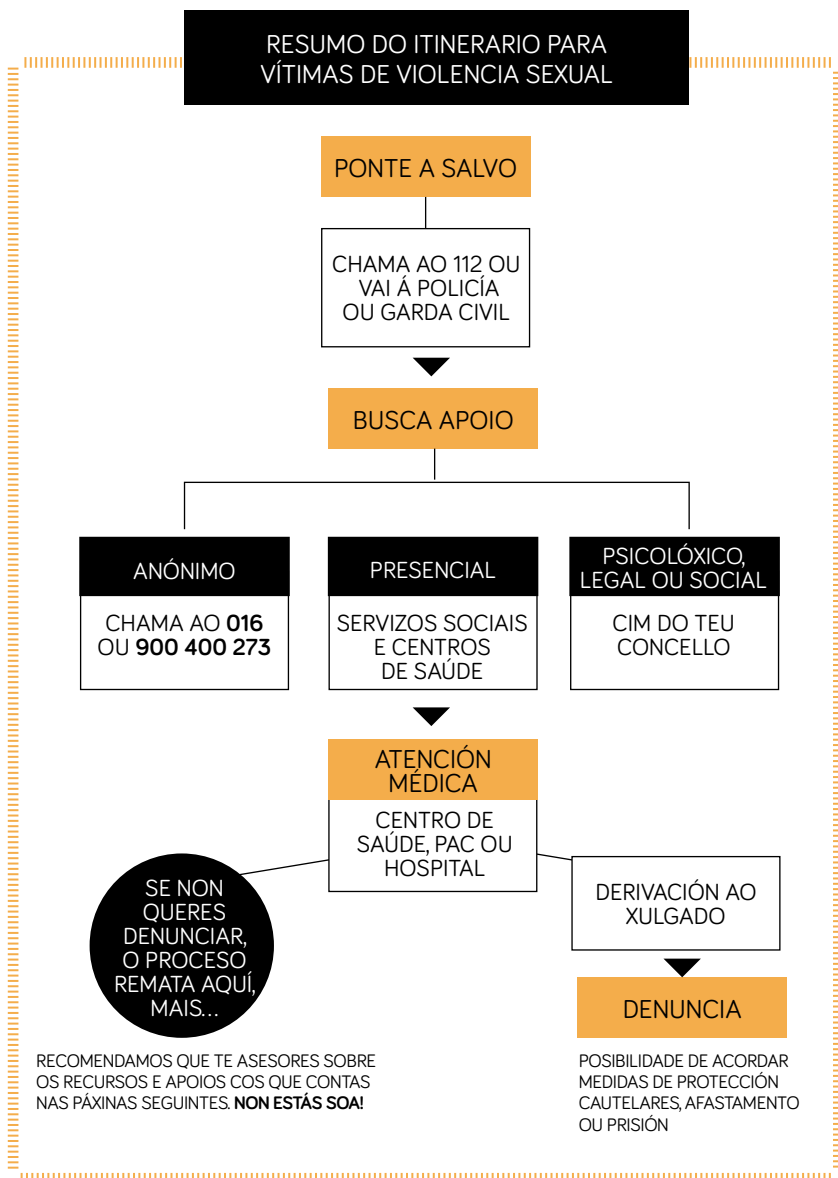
RESUMO DO ITINERARIO PARA VÍTIMAS DE VIOLENCIA SEXUAL

PONTE A SALVO

CHAMA AO 112 OU VAI Á POLICÍA OU GARDA CIVIL

BUSCA APOIO

ANÓNIMO

CHAMA AO **016** OU **900 400 273**

PRESENCIAL

SERVIZOS SOCIAIS E CENTROS DE SAÚDE

PSICOLÓXICO, LEGAL OU SOCIAL

CIM DO TEU CONCELLO

ATENCIÓN MÉDICA

CENTRO DE SAÚDE, PAC OU HOSPITAL

SE NON QUERES DENUNCIAR, O PROCESO REMATA AQUÍ, MAIS...

RECOMENDAMOS QUE TE ASESORES SOBRE OS RECURSOS E APOIOS COS QUE CONTAS NAS PÁXINAS SEGUINTES. **NON ESTÁS SOA!**

DERIVACIÓN AO XULGADO

DENUNCIA

POSIBILIDADE DE ACORDAR MEDIDAS DE PROTECCIÓN CAUTELARES, AFASTAMENTO OU PRISIÓN